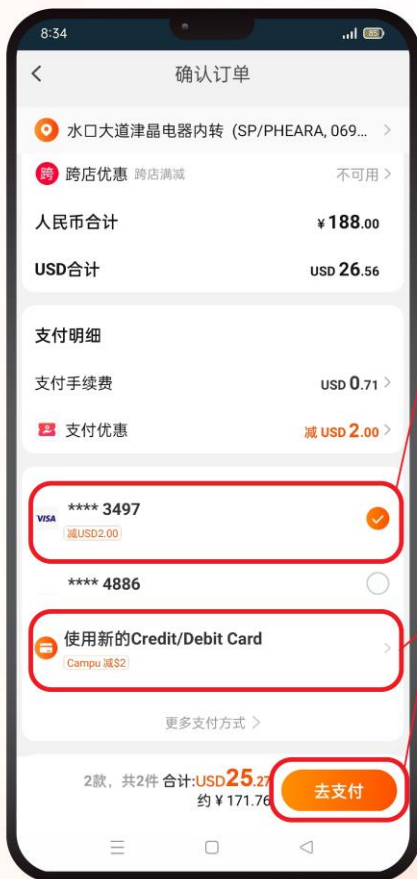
8:34

85

确认订单

水口大道津晶电器内转 (SP/PHEARA, 069...

跨 跨店优惠 跨店满减 不可用

人民币合计 ¥188.00

USD合计 USD 26.56

支付明细

支付手续费 USD 0.71

支付优惠 减 USD 2.00

VISA **** 3497

减USD2.00

**** 4886

使用新的Credit/Debit Card

Campu 减$2

更多支付方式

2款，共2件 合计:USD25.27

约 ¥ 171.76

去支付